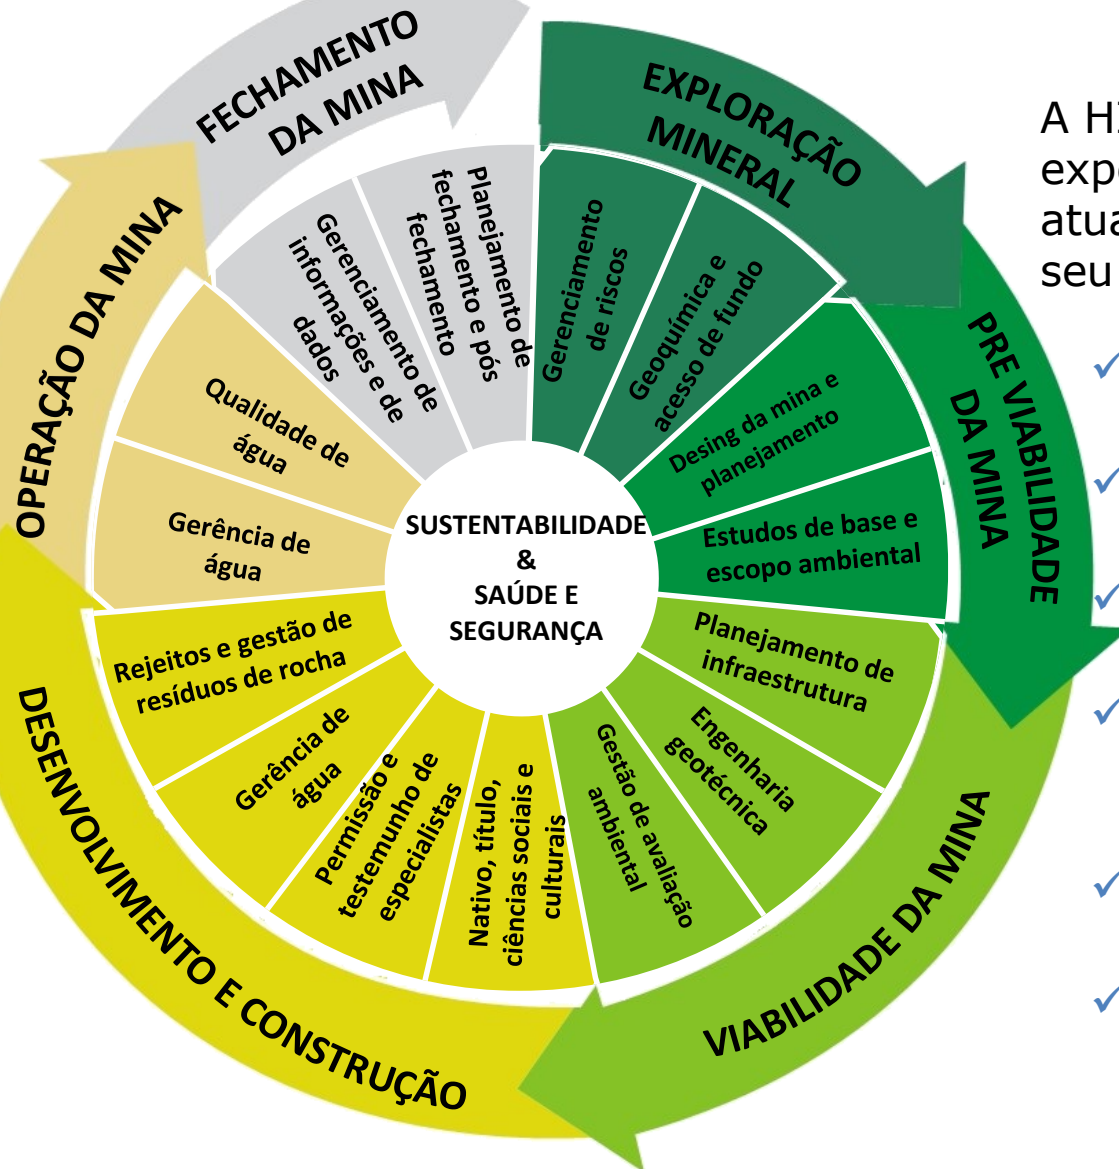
EXPLORAÇÃO MINERAL

Gerenciamento de riscos

Geoquímica e acesso de fundo

PRE VIABILIDADE DA MINA

Desing da mina e planejamento

Estudos de base e escopo ambiental

VIABILIDADE DA MINA

Planejamento de infraestrutura

Engenharia geotécnica

Gestão de avaliação ambiental

DESENVOLVIMENTO E CONSTRUÇÃO

Nativo, título, ciências sociais e culturais

Permissão e testemunho de especialistas

Gerência de água

Rejeitos e gestão de resíduos de rocha

OPERAÇÃO DA MINA

Gerência de água

Qualidade de água

FECHAMENTO DA MINA

Gerenciamento de informações e de dados

Planejamento de fechamento e pós fechamento

SUSTENTABILIDADE & SAÚDE E SEGURANÇA

A H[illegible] exp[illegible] atua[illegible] seu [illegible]